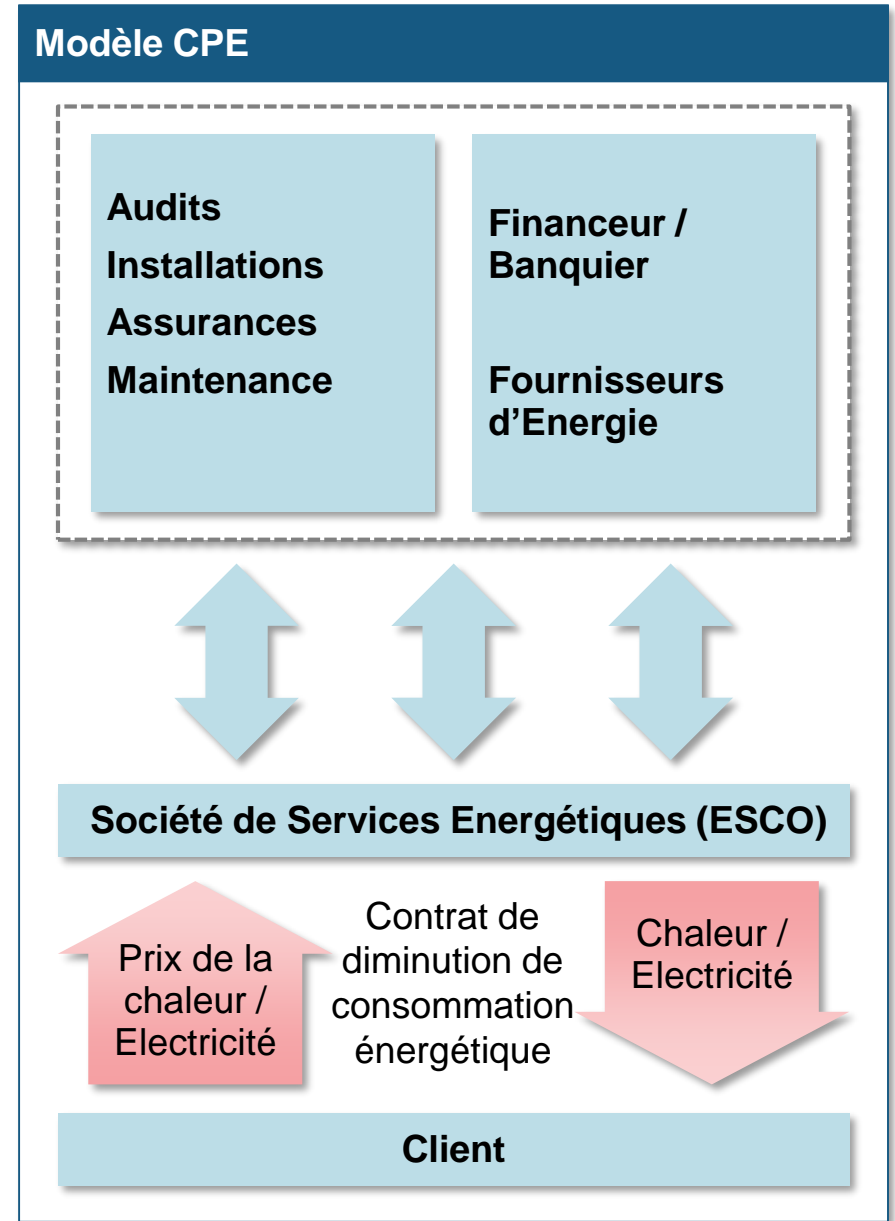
Modèle CPE

Audits
Installations
Assurances
Maintenance

Financeur / Banquier

Fournisseurs d'Energie

Société de Services Energétiques (ESCO)

Prix de la chaleur / Electricité

Contrat de diminution de consommation énergétique

Chaleur / Electricité

Client